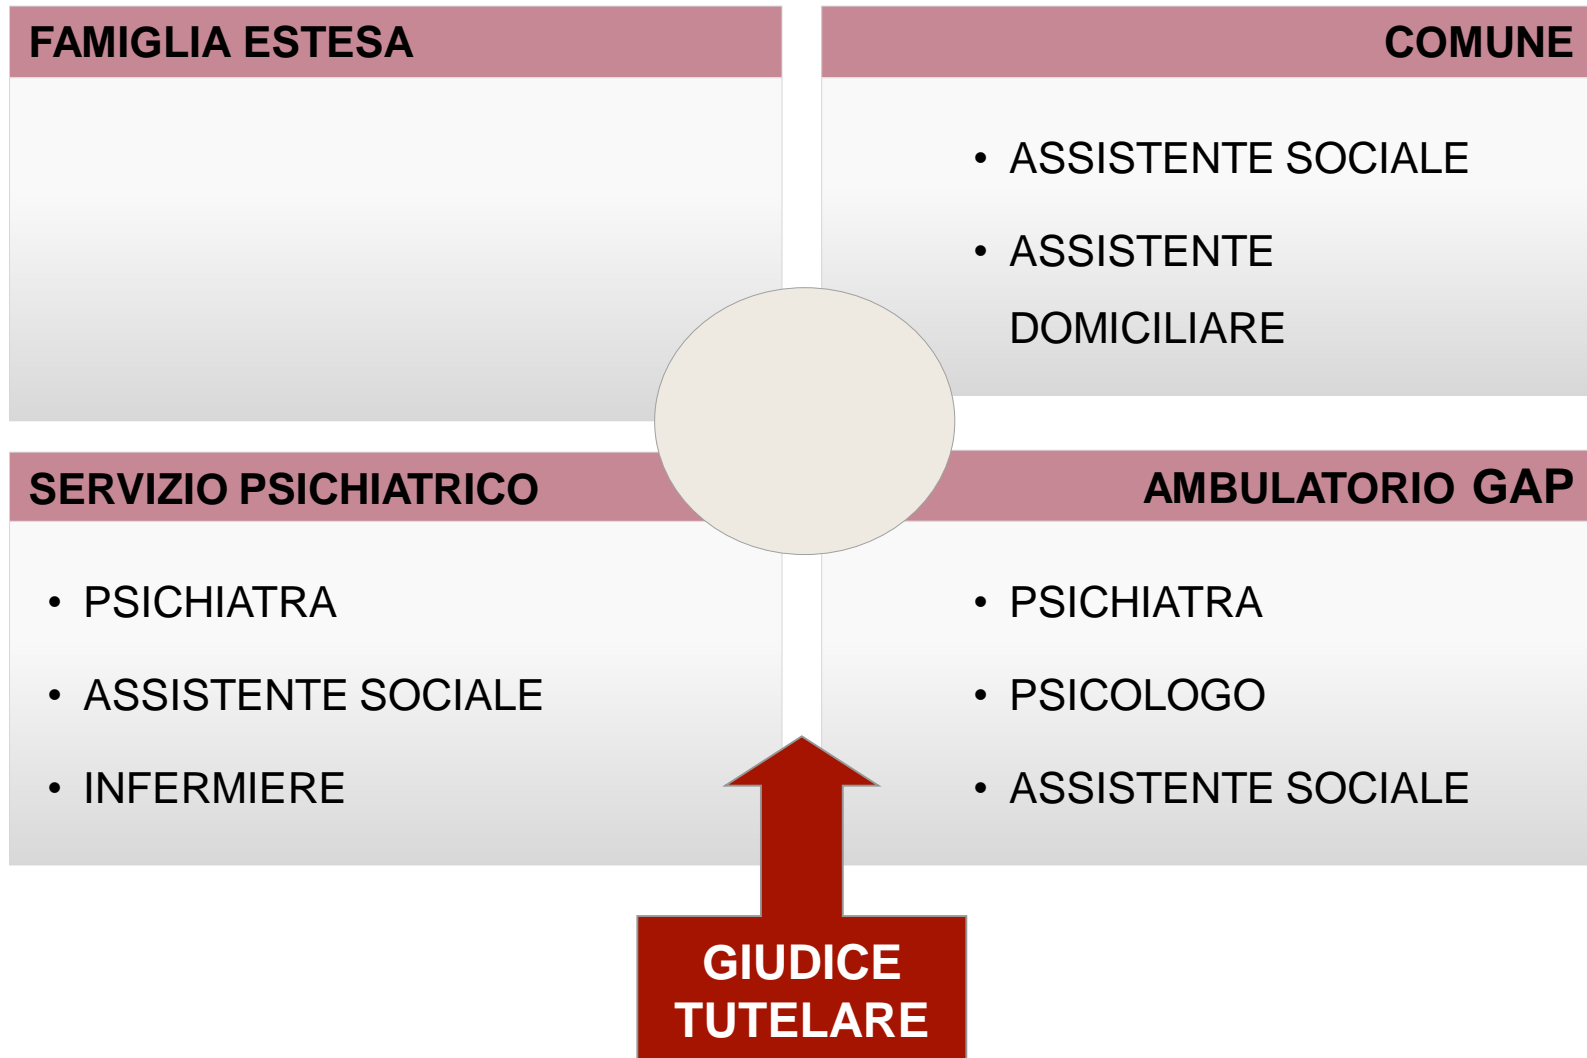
FAMIGLIA ESTESA

COMUNE

• ASSISTENTE SOCIALE
• ASSISTENTE DOMICILIARE

SERVIZIO PSICHIATRICO

• PSICHIATRA
• ASSISTENTE SOCIALE
• INFERMIERE

AMBULATORIO GAP

• PSICHIATRA
• PSICOLOGO
• ASSISTENTE SOCIALE

GIUDICE TUTELARE